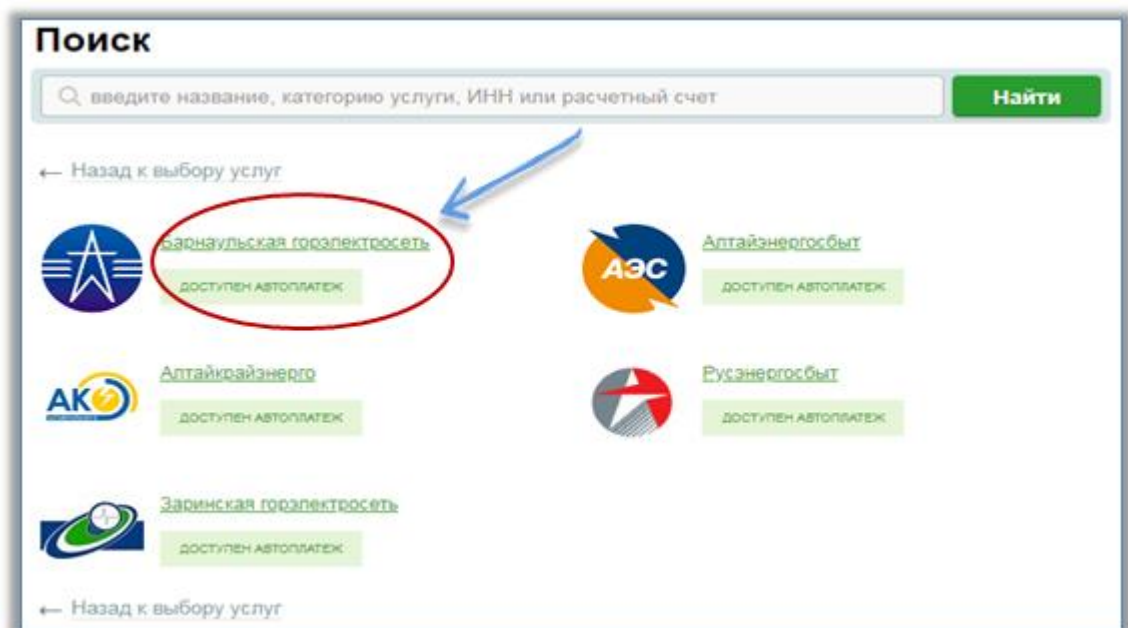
Поиск

введите название, категорию услуги, ИНН или расчетный счет

Найти

← Назад к выбору услуг

Барнаульская горэлектросеть
ДОСТУПЕН АВТОПЛАТЕЖ

АЭС
Алтайэнергосбыт
ДОСТУПЕН АВТОПЛАТЕЖ

АК
Алтайкрайэнерго
ДОСТУПЕН АВТОПЛАТЕЖ

Русэнергосбыт
ДОСТУПЕН АВТОПЛАТЕЖ

Заринская горэлектросеть
ДОСТУПЕН АВТОПЛАТЕЖ

← Назад к выбору услуг